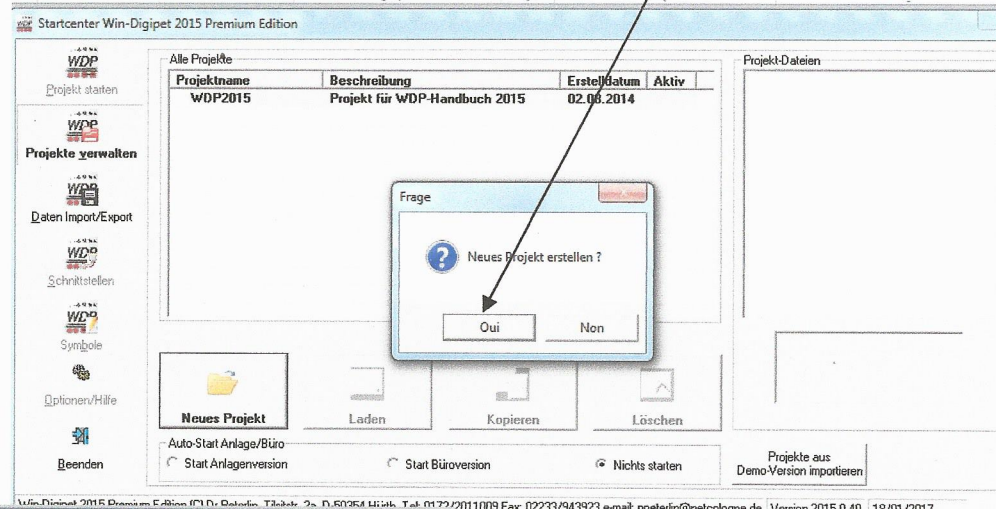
Startcenter Win-Digipet 2015 Premium Edition

WDP
Projekt starten

WDP
Projekte verwalten

WDP
Daten Import/Export

WDP
Schnittstellen

WDP
Symbole

Optionen/Hilfe

Beenden

Alle Projekte

| Projektname | Beschreibung | Erstelldatum | Aktiv |
|---|---|---|---|
| WDP2015 | Projekt für WDP-Handbuch 2015 | 02.08.2014 | |

Projekt-Dateien

Frage

Neues Projekt erstellen ?

Oui

Non

Neues Projekt

Laden

Kopieren

Löschen

Auto-Start Anlage/Büro

Start Anlagenversion

Start Büroversion

Nichts starten

Projekte aus Demo-Version importieren

Win-Digipet 2015 Premium Edition (C) Dr. Peterlin, Tilsitstr. 2a, D-50354 Hürth, Tel: 0172/2011009 Fax: 02233/943923 e-mail: ppeterlin@netcologne.de Version 2015.0.40 18/01/2017